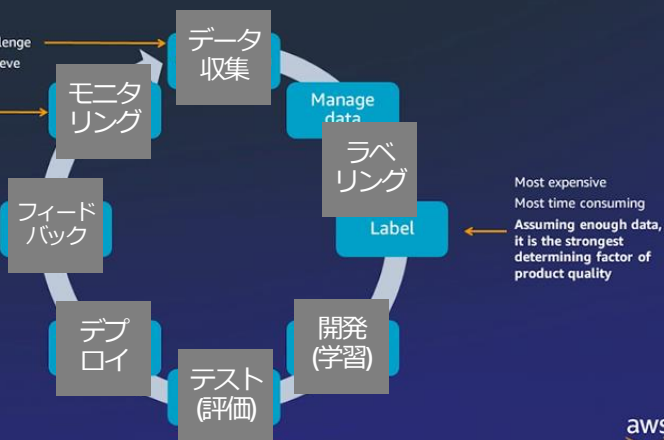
lenge
eve

データ収集

Manage data

モニタリング

ラベリング

Label

Most expensive
Most time consuming
Assuming enough data, it is the strongest determining factor of product quality

フィードバック

デプロイ

テスト(評価)

開発(学習)

aws